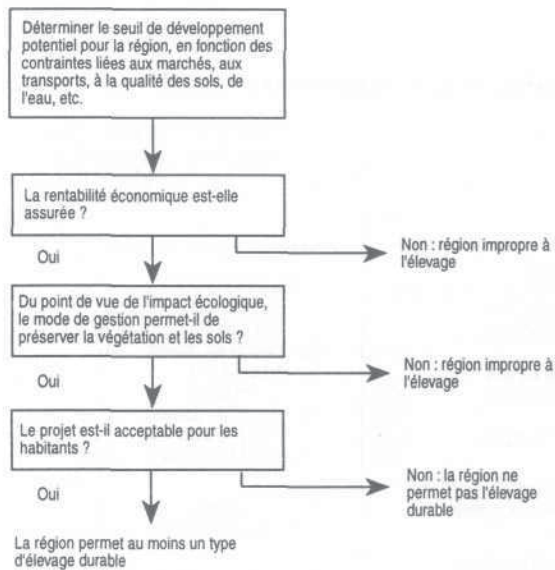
Déterminer le seuil de développement potentiel pour la région, en fonction des contraintes liées aux marchés, aux transports, à la qualité des sols, de l'eau, etc.

La rentabilité économique est-elle assurée ?

Oui

Non : région impropre à l'élevage

Du point de vue de l'impact écologique, le mode de gestion permet-il de préserver la végétation et les sols ?

Oui

Non : région impropre à l'élevage

Le projet est-il acceptable pour les habitants ?

Oui

Non : la région ne permet pas l'élevage durable

La région permet au moins un type d'élevage durable